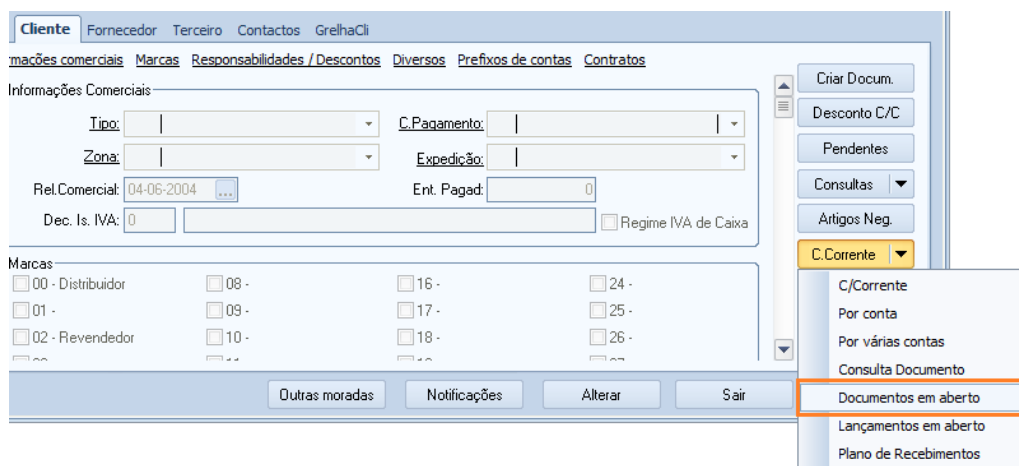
Cliente Fornecedor Terceiro Contactos GrelhaCli

rmações comerciais Marcas Responsabilidades / Descontos Diversos Prefixos de contas Contratos

Informações Comerciais

Tipo:

C.Pagamento:

Zona:

Expedição:

Rel.Comercial: 04-06-2004

Ent. Pagad: 0

Dec. Is. IVA: 0

Regime IVA de Caixa

Marcas

00 - Distribuidor
01 -
02 - Revendedor
08 -
09 -
10 -
16 -
17 -
18 -
24 -
25 -
26 -

Criar Docum.
Desconto C/C
Pendentes
Consultas
Artigos Neg.
C.Corrente

C/Corrente
Por conta
Por várias contas
Consulta Documento
Documentos em aberto
Lançamentos em aberto
Plano de Recebimentos

Outras moradas Notificações Alterar Sair